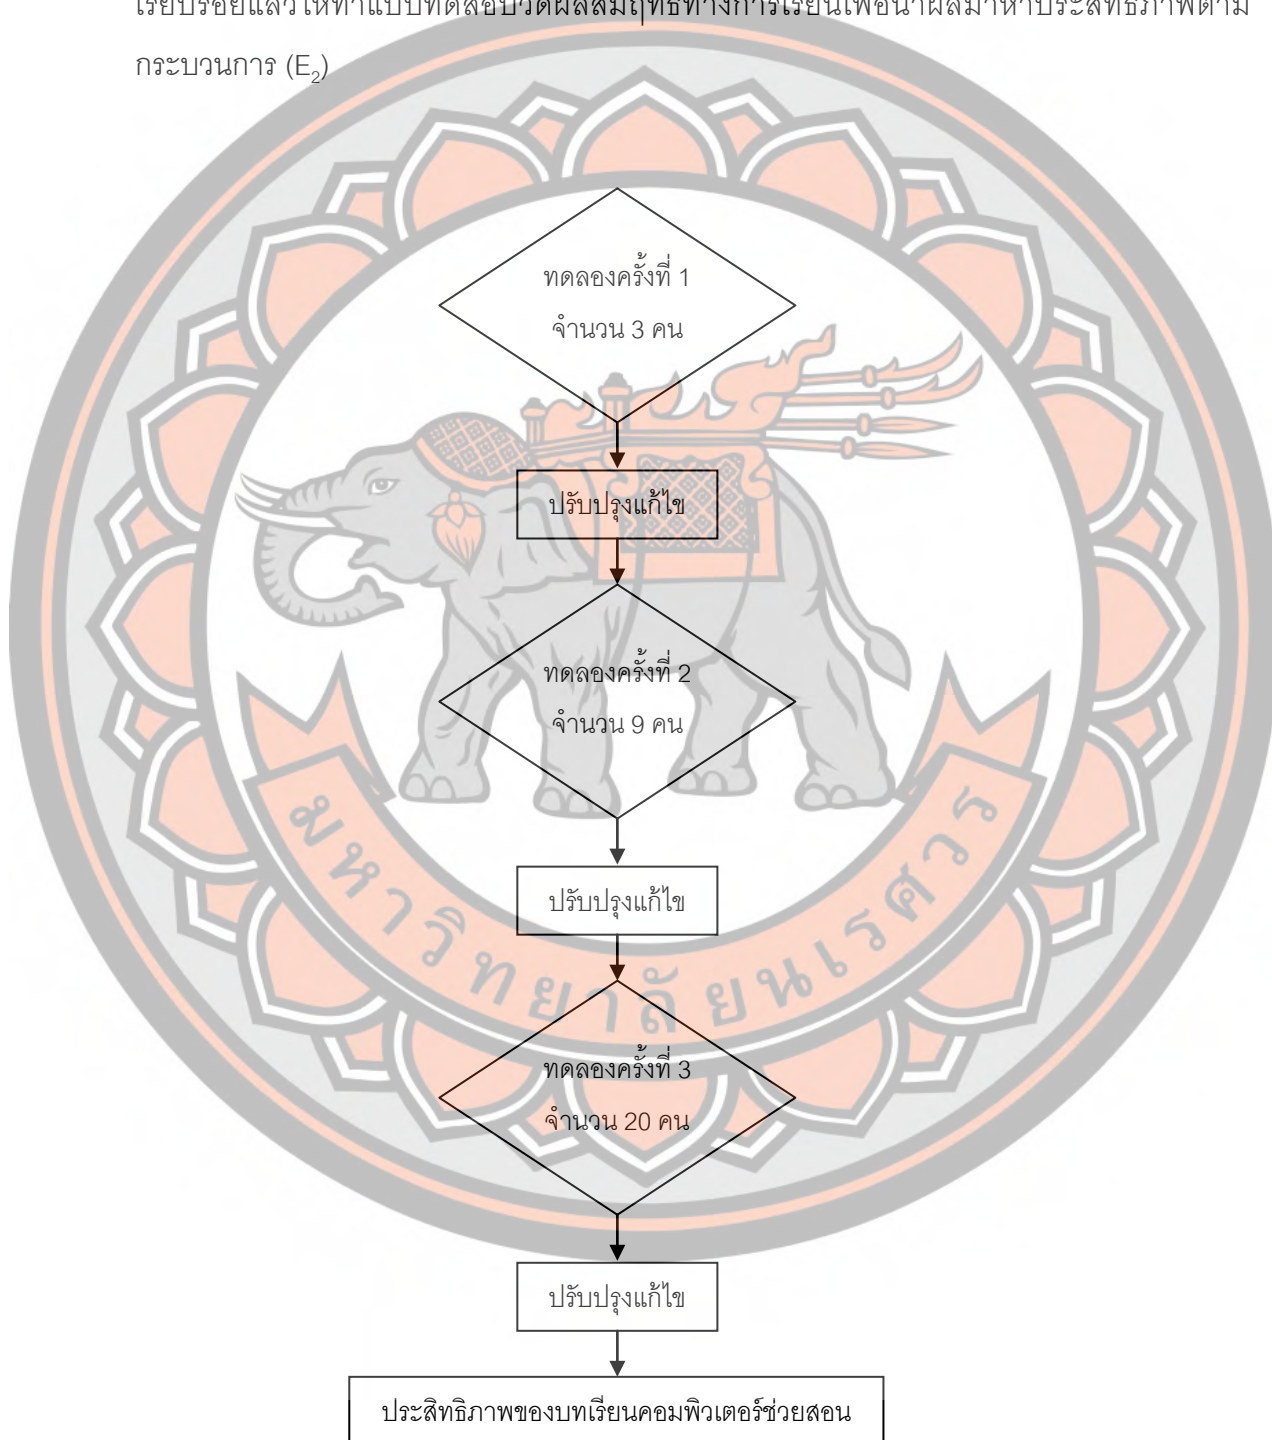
เรียบร้อยแล้วให้ทำแบบทดสอบวัดผลสัมฤทธิ์ทางการเรียนเพื่อนำผลมาหาประสิทธิภาพตามกระบวนการ ($E_2$)

ทดลองครั้งที่ 1
จำนวน 3 คน

ปรับปรุงแก้ไข

ทดลองครั้งที่ 2
จำนวน 9 คน

ปรับปรุงแก้ไข

ทดลองครั้งที่ 3
จำนวน 20 คน

ปรับปรุงแก้ไข

ประสิทธิภาพของบทเรียนคอมพิวเตอร์ช่วยสอน

มหาวิทยาลัยนเรศวร